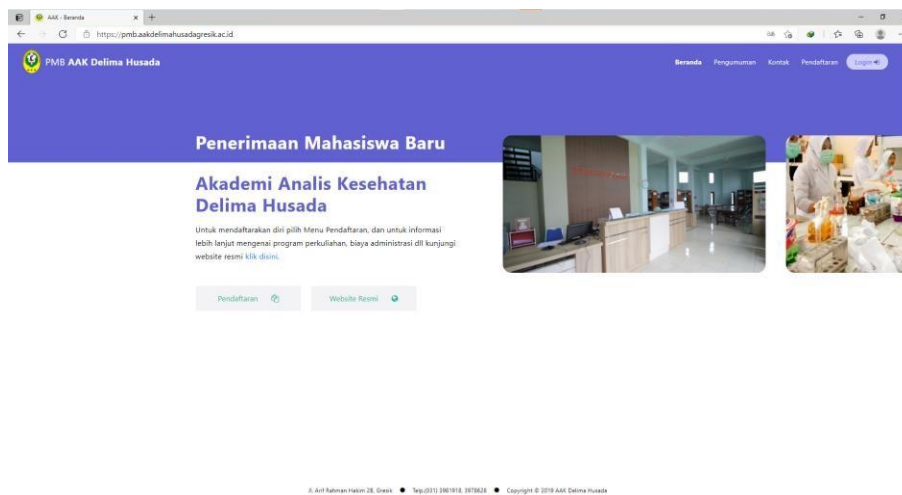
AAK - Beranda

https://pmb.aakdelimahusadagresik.ac.id

PMB AAK Delima Husada

Beranda Pengumuman Kontak Pendaftaran Login

Penerimaan Mahasiswa Baru

Akademi Analis Kesehatan Delima Husada

Untuk mendaftarkan diri pilih Menu Pendaftaran, dan untuk informasi lebih lanjut mengenai program perkuliahan, biaya administrasi dll kunjungi website resmi klik disini.

Pendaftaran

Website Resmi

Jl. Arif Rahman Hakim 28, Gresik • Telp.(031) 3981918, 3978628 • Copyright © 2018 AAK Delima Husada